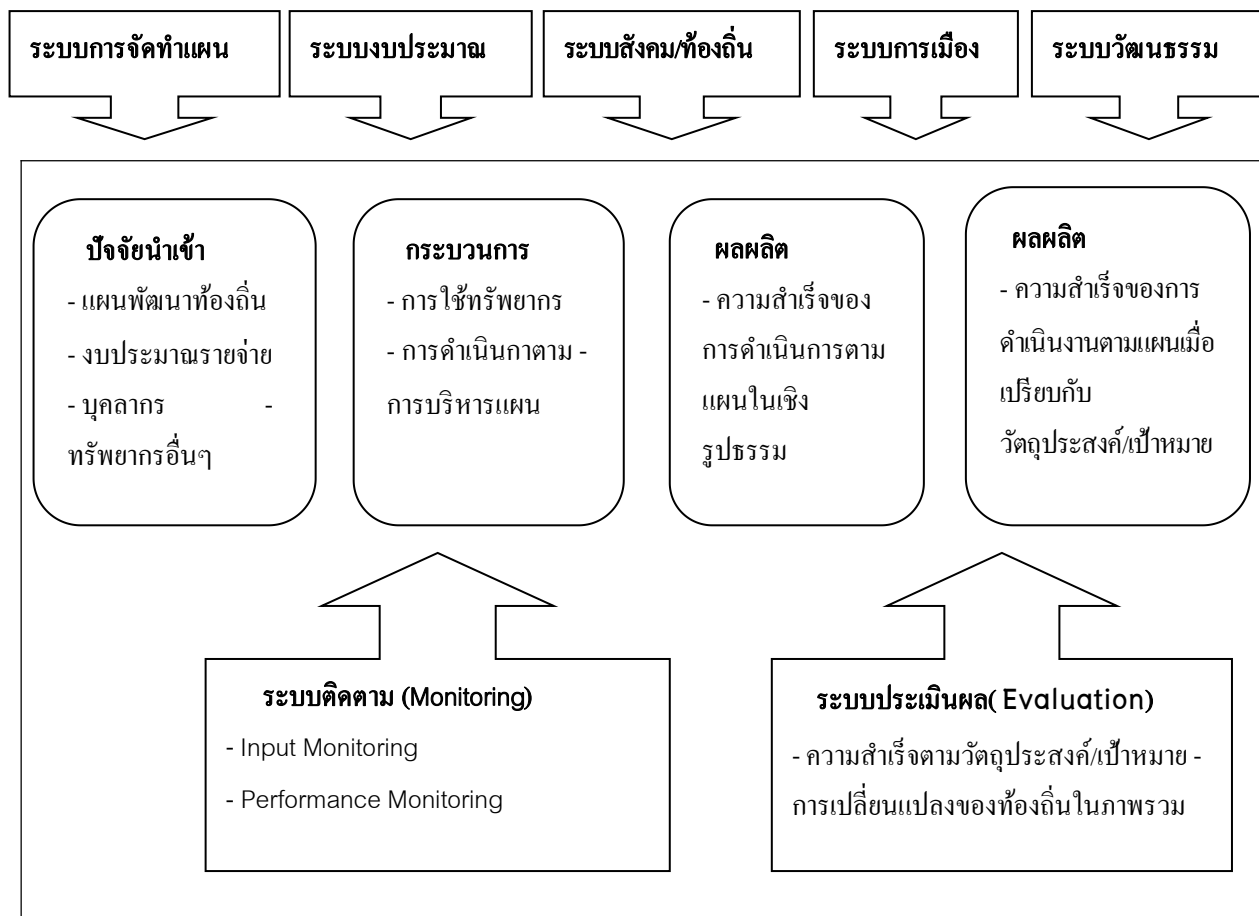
ระบบการจัดทำแผน

ระบบงบประมาณ

ระบบสังคม/ท้องถิ่น

ระบบการเมือง

ระบบวัฒนธรรม

ปัจจัยนำเข้า
- แผนพัฒนาท้องถิ่น
- งบประมาณรายจ่าย
- บุคลากร -
ทรัพยากรอื่นๆ

กระบวนการ
- การใช้ทรัพยากร
- การดำเนินกาตาม -
การบริหารแผน

ผลผลิต
- ความสำเร็จของการดำเนินการตามแผนในเชิงรูปธรรม

ผลผลิต
- ความสำเร็จของการดำเนินงานตามแผนเมื่อเปรียบกับวัตถุประสงค์/เป้าหมาย

ระบบติดตาม (Monitoring)
- Input Monitoring
- Performance Monitoring

ระบบประเมินผล( Evaluation)
- ความสำเร็จตามวัตถุประสงค์/เป้าหมาย -
การเปลี่ยนแปลงของท้องถิ่นในภาพรวม